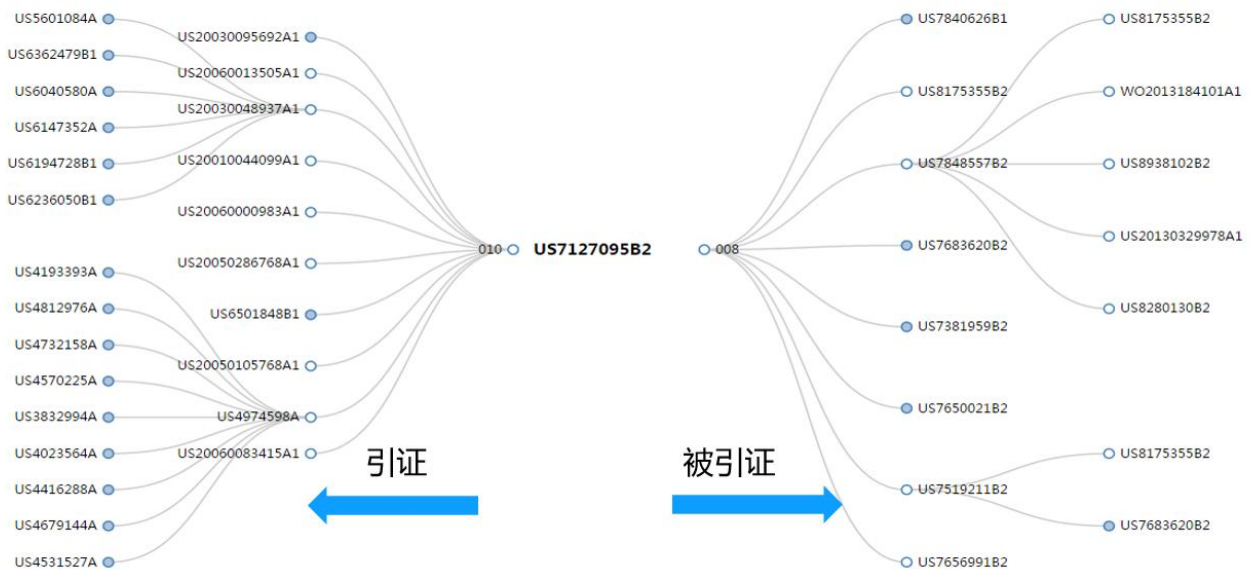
US5601084A
US6362479B1
US6040580A
US6147352A
US6194728B1
US6236050B1
US4193393A
US4812976A
US4732158A
US4570225A
US3832994A
US4023564A
US4416288A
US4679144A
US4531527A

US20030095692A1
US20060013505A1
US20030048937A1
US20010044099A1
US20060000983A1
US20050286768A1
US6501848B1
US20050105768A1
US4974598A
US20060083415A1

010
US7127095B2
008

US7840626B1
US8175355B2
US7848557B2
US7683620B2
US7381959B2
US7650021B2
US7519211B2
US7656991B2

US8175355B2
WO2013184101A1
US8938102B2
US20130329978A1
US8280130B2
US8175355B2
US7683620B2

引证

被引证